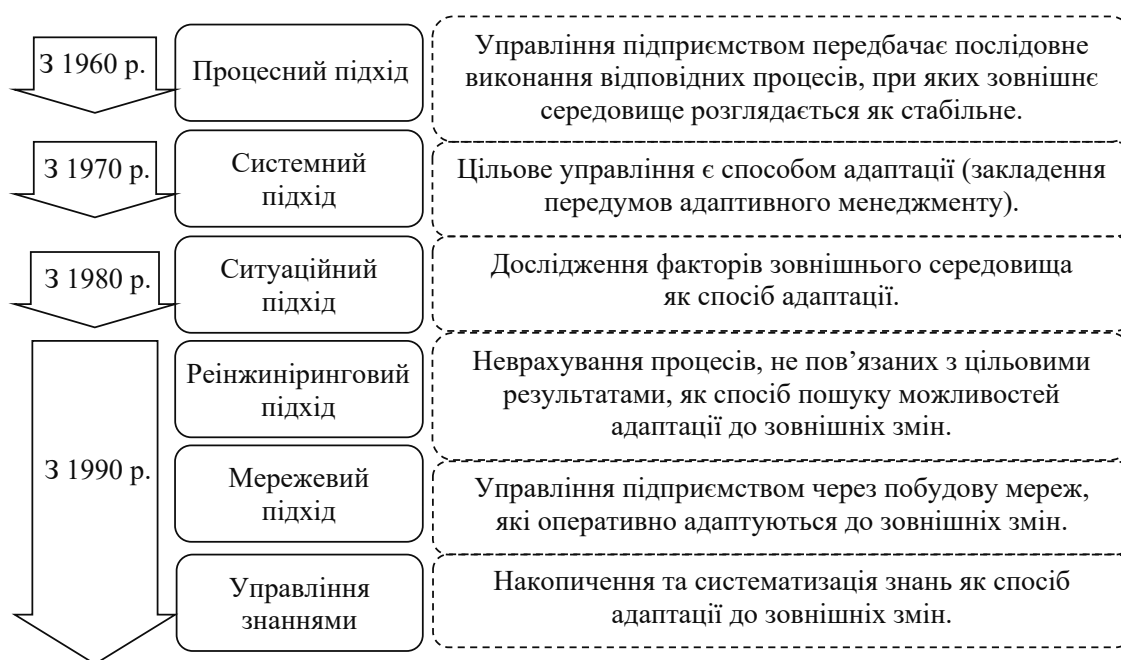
З 1960 р.

Процесний підхід

Управління підприємством передбачає послідовне виконання відповідних процесів, при яких зовнішнє середовище розглядається як стабільне.

З 1970 р.

Системний підхід

Цільове управління є способом адаптації (закладення передумов адаптивного менеджменту).

З 1980 р.

Ситуаційний підхід

Дослідження факторів зовнішнього середовища як спосіб адаптації.

З 1990 р.

Реінжиніринговий підхід

Неврахування процесів, не пов'язаних з цільовими результатами, як спосіб пошуку можливостей адаптації до зовнішніх змін.

Мережевий підхід

Управління підприємством через побудову мереж, які оперативно адаптуються до зовнішніх змін.

Управління знаннями

Накопичення та систематизація знань як спосіб адаптації до зовнішніх змін.